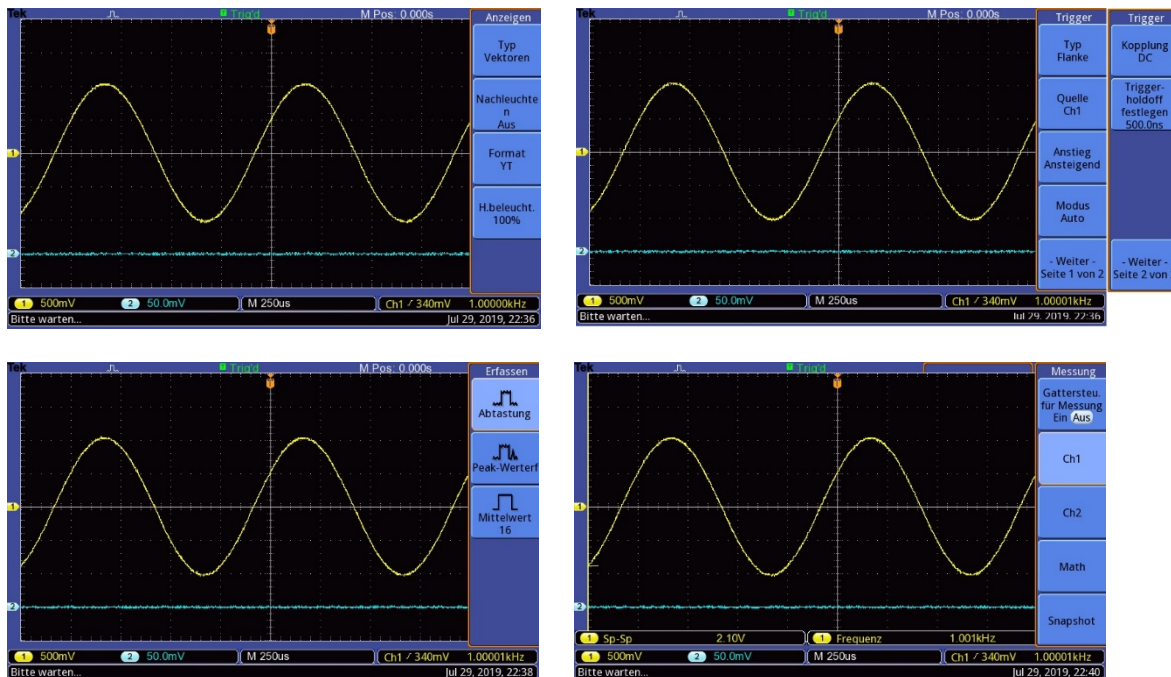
Tek Trig'd M Pos: 0.000s
Anzeigen
Typ Vektoren
Nachleuchten Aus
Format YT
H.beleucht. 100%
1 500mV 2 50.0mV M 250us Ch1 ∕ 340mV 1.00000kHz
Bitte warten... Jul 29, 2019, 22:36

Tek Trig'd M Pos: 0.000s
Trigger
Typ Flanke
Quelle Ch1
Anstieg Ansteigend
Modus Auto
- Weiter - Seite 1 von 2
Trigger
Kopplung DC
Trigger-holdoff festlegen 500.0ns
- Weiter - Seite 2 von
1 500mV 2 50.0mV M 250us Ch1 ∕ 340mV 1.00001kHz
Bitte warten... Jul 29, 2019, 22:36

Tek Trig'd M Pos: 0.000s
Erfassen
Abtastung
Peak-Werterf
Mittelwert 16
1 500mV 2 50.0mV M 250us Ch1 ∕ 340mV 1.00001kHz
Bitte warten... Jul 29, 2019, 22:38

Tek Trig'd
Messung
Gattersteu. für Messung Ein Aus
Ch1
Ch2
Math
Snapshot
1 Sp-Sp 2.10V 1 Frequenz 1.001kHz
1 500mV 2 50.0mV M 250us Ch1 ∕ 340mV 1.00001kHz
Bitte warten... Jul 29, 2019, 22:40